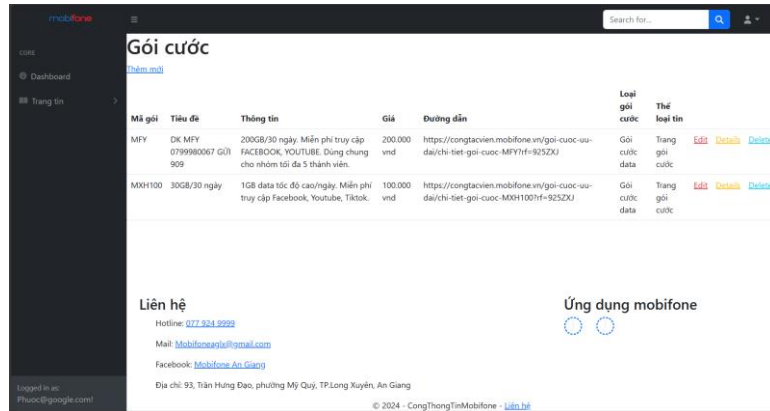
mobifone

CORE

Dashboard

Trang tin

Logged in as:
Phuoc@google.com!

Search for...

Gói cước

Thêm mới

| Mã gói | Tiêu đề | Thông tin | Giá | Đường dẫn | Loại gói cước | Thể loại tin | | | |
|---|---|---|---|---|---|---|---|---|---|
| MFY | DK MFY 0799980067 GỬI 909 | 200GB/30 ngày. Miễn phí truy cập FACEBOOK, YOUTUBE. Dùng chung cho nhóm tối đa 5 thành viên. | 200.000 vnd | https://congtacvien.mobifone.vn/goi-cuoc-uu-dai/chi-tiet-goi-cuoc-MFY?rf=925ZXJ | Gói cước data | Trang gói cước | Edit | Details | Delete |
| MXH100 | 30GB/30 ngày | 1GB data tốc độ cao/ngày. Miễn phí truy cập Facebook, Youtube, Tiktok. | 100.000 vnd | https://congtacvien.mobifone.vn/goi-cuoc-uu-dai/chi-tiet-goi-cuoc-MXH100?rf=925ZXJ | Gói cước data | Trang gói cước | Edit | Details | Delete |

Liên hệ

Hotline: 077 924 9999

Mail: Mobifoneaglx@gmail.com

Facebook: Mobifone An Giang

Địa chỉ: 93, Trần Hưng Đạo, phường Mỹ Quý, TP.Long Xuyên, An Giang

Ứng dụng mobifone

© 2024 - CongThongTinMobifone - Liên hệ